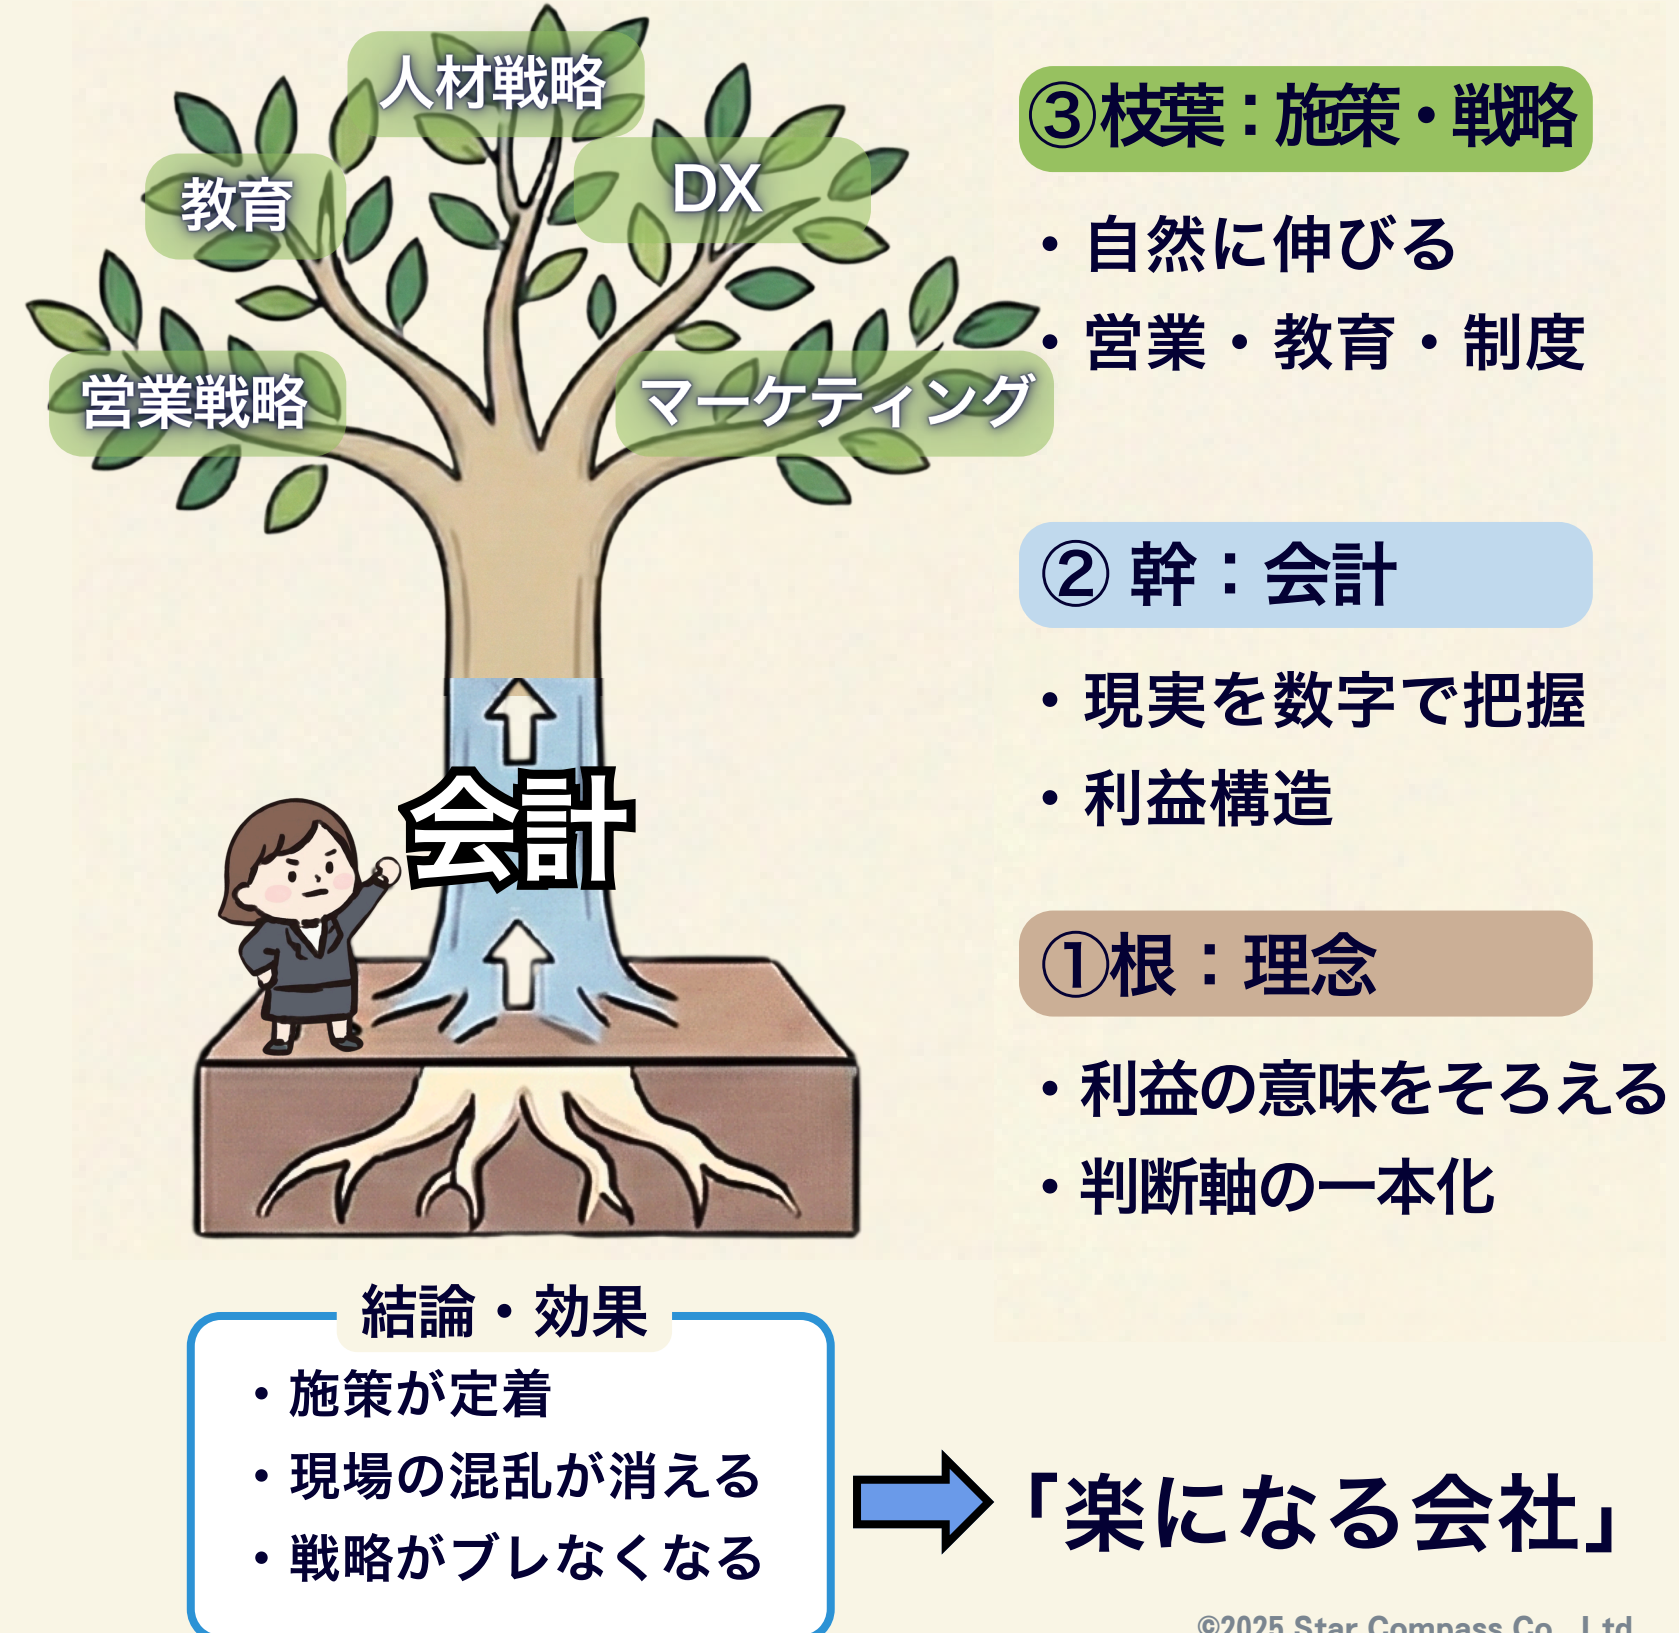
人材戦略

教育

DX

営業戦略

マーケティング

会計

③枝葉：施策・戦略

• 自然に伸びる
• 営業・教育・制度

② 幹：会計

• 現実を数字で把握
• 利益構造

①根：理念

• 利益の意味をそろえる
• 判断軸の一本化

結論・効果

• 施策が定着
• 現場の混乱が消える
• 戦略がブレなくなる

「楽になる会社」

©2025 Star Compass Co., Ltd.